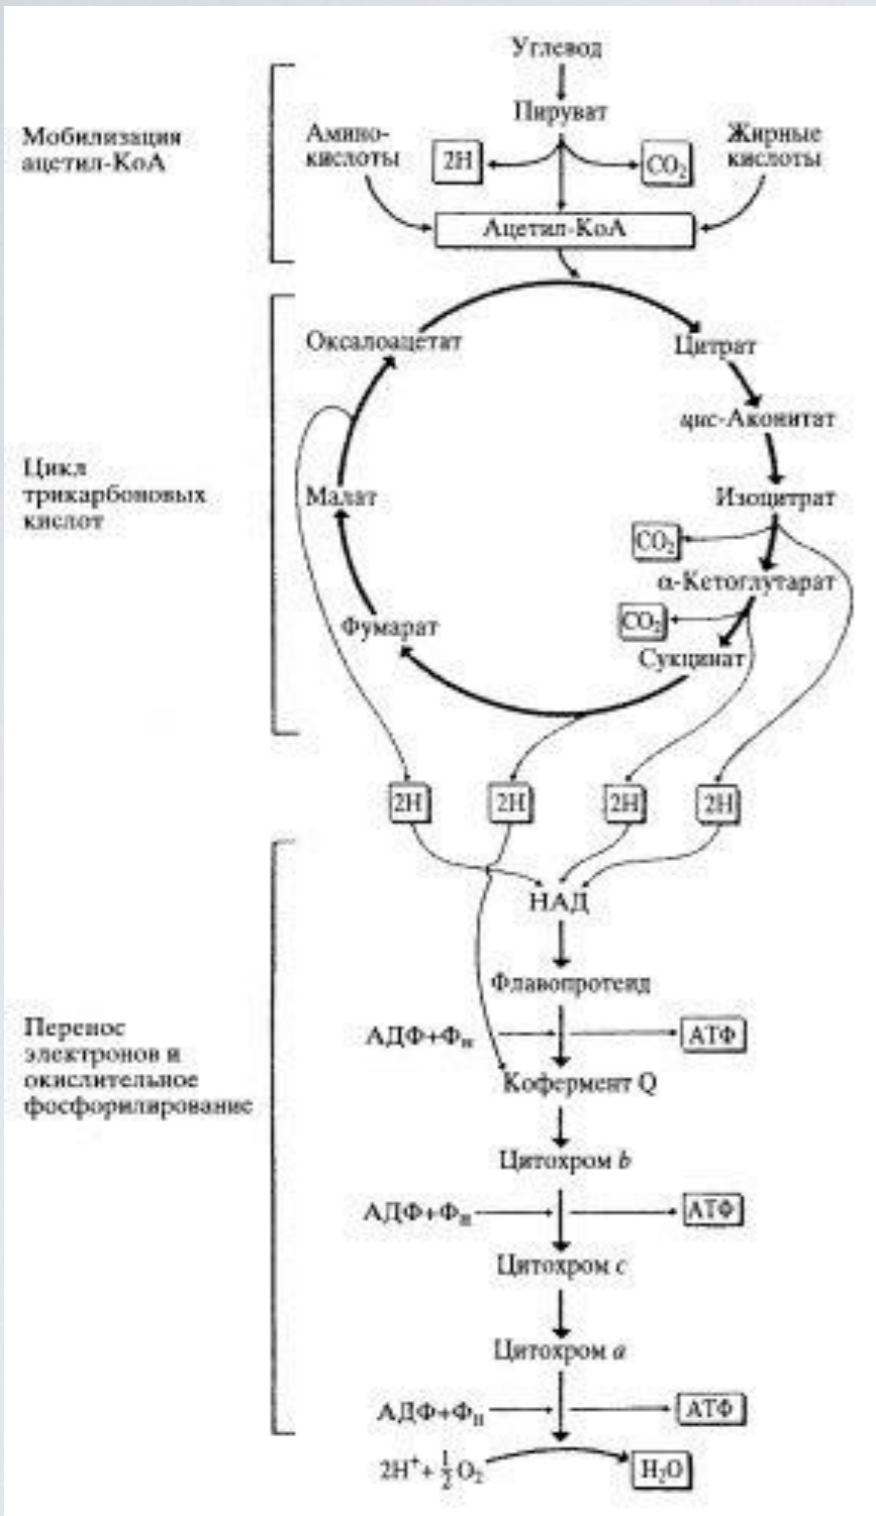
Мобилизация ацетил-КоА

Углевод

Пируват

Амино-кислоты

2H

$CO_2$

Жирные кислоты

Ацетил-КоА

Цикл трикарбоновых кислот

Оксалоацетат

Цитрат

цис-Аконитат

Малат

Изоцитрат

$CO_2$

α-Кетоглутарат

Фумарат

$CO_2$

Сукцинат

2H

2H

2H

2H

Перенос электронов и окислительное фосфорилирование

НАД

Флавопротеид

АДФ+$Ф_н$

АТФ

Кофермент Q

Цитохром $b$

АДФ+$Ф_н$

АТФ

Цитохром $c$

Цитохром $a$

АДФ+$Ф_н$

АТФ

$2H^+ + \frac{1}{2}O_2$

$H_2O$